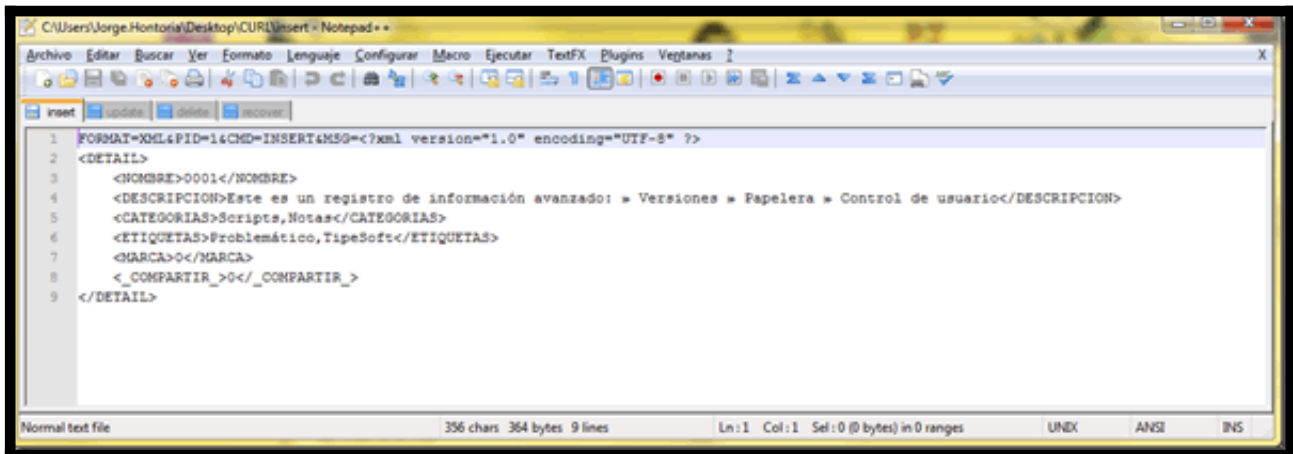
C:\Users\Jorge.Hontoria\Desktop\CURL\insert - Notepad++

Archivo Editar Buscar Ver Formato Lenguaje Configurar Macro Ejecutar TextFX Plugins Ventanas ?

X

insert update delete recover

1 FORMAT=XML&PID=1&CMD=INSERT&MSG=<?xml version="1.0" encoding="UTF-8" ?>
2 <DETAIL>
3 <NOMBRE>0001</NOMBRE>
4 <DESCRIPCION>Este es un registro de información avanzado: » Versiones » Papelera » Control de usuario</DESCRIPCION>
5 <CATEGORIAS>Scripts,Notas</CATEGORIAS>
6 <ETIQUETAS>Problemático,TipeSoft</ETIQUETAS>
7 <MARCA>0</MARCA>
8 <_COMPARTIR_>0</_COMPARTIR_>
9 </DETAIL>

Normal text file 356 chars 364 bytes 9 lines Ln : 1 Col : 1 Sel : 0 (0 bytes) in 0 ranges UNIX ANSI INS